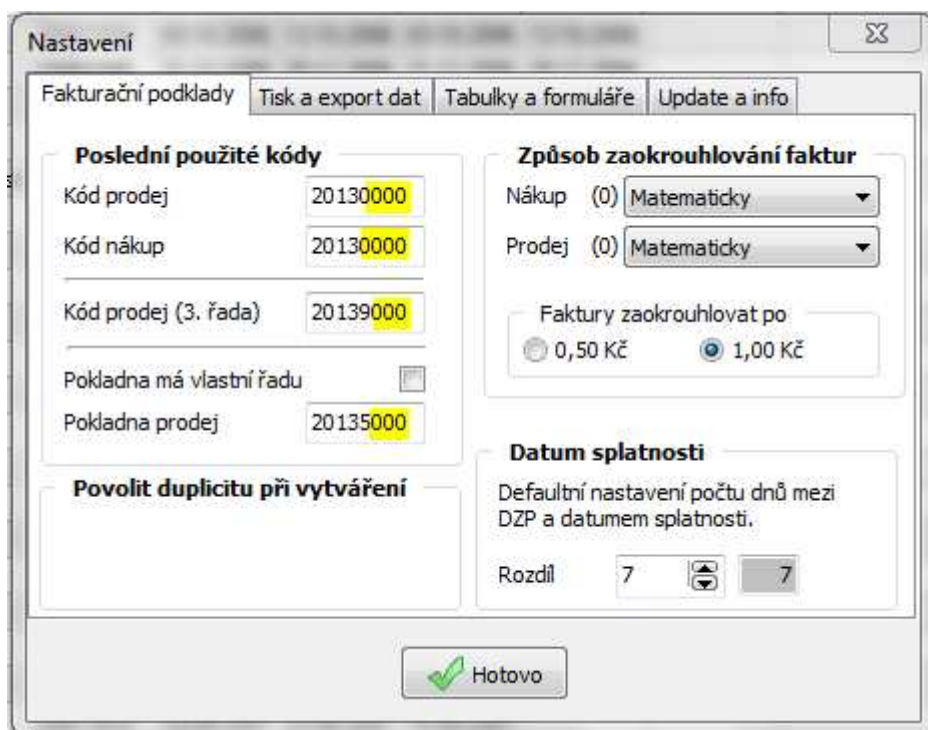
Nastavení

Fakturační podklady | Tisk a export dat | Tabulky a formuláře | Update a info

Poslední použité kódy
Kód prodej 20130000
Kód nákup 20130000
Kód prodej (3. řada) 20139000
Pokladna má vlastní řadu
Pokladna prodej 20135000

Povolit duplicitu při vytváření

Způsob zaokrouhlování faktur
Nákup (0) Matematicky
Prodej (0) Matematicky

Faktury zaokrouhlovat po
0,50 Kč 1,00 Kč

Datum splatnosti
Defaultní nastavení počtu dnů mezi DZP a datumem splatnosti.
Rozdíl 7 7

Hotovo